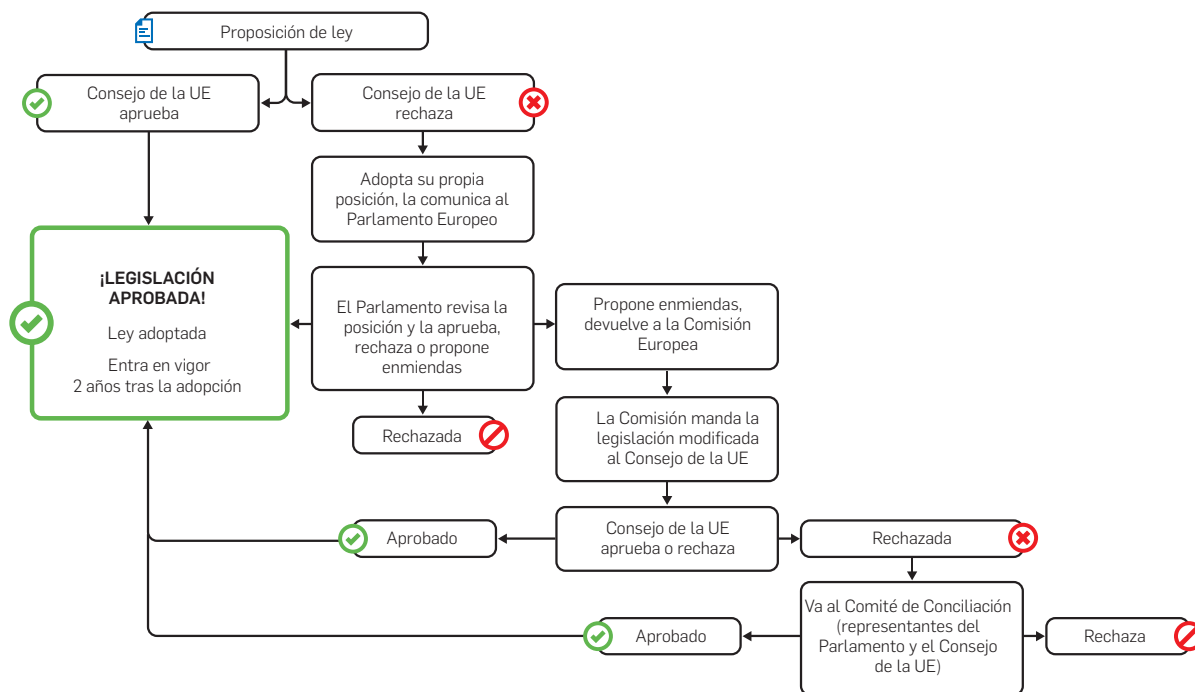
Proposición de ley

Consejo de la UE aprueba

Consejo de la UE rechaza

Adopta su propia posición, la comunica al Parlamento Europeo

¡LEGISLACIÓN APROBADA!

Ley adoptada

Entra en vigor 2 años tras la adopción

El Parlamento revisa la posición y la aprueba, rechaza o propone enmiendas

Propone enmiendas, devuelve a la Comisión Europea

Rechazada

La Comisión manda la legislación modificada al Consejo de la UE

Aprobado

Consejo de la UE aprueba o rechaza

Rechazada

Va al Comité de Conciliación (representantes del Parlamento y el Consejo de la UE)

Aprobado

Rechaza